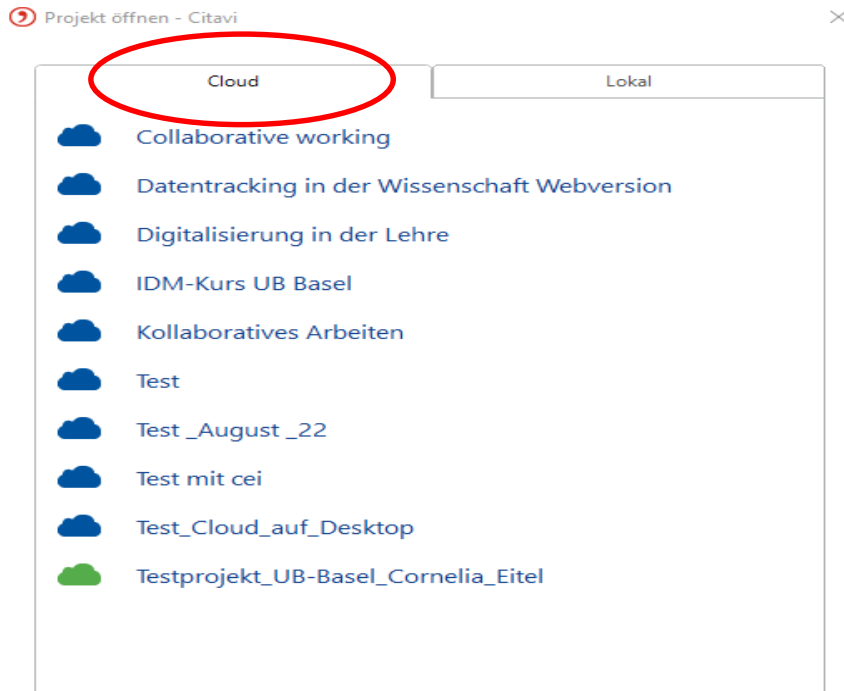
Projekt öffnen - Citavi

Cloud

Lokal

Collaborative working

Datentracking in der Wissenschaft Webversion

Digitalisierung in der Lehre

IDM-Kurs UB Basel

Kollaboratives Arbeiten

Test

Test _August _22

Test mit cei

Test_Cloud_auf_Desktop

Testprojekt_UB-Basel_Cornelia_Eitel